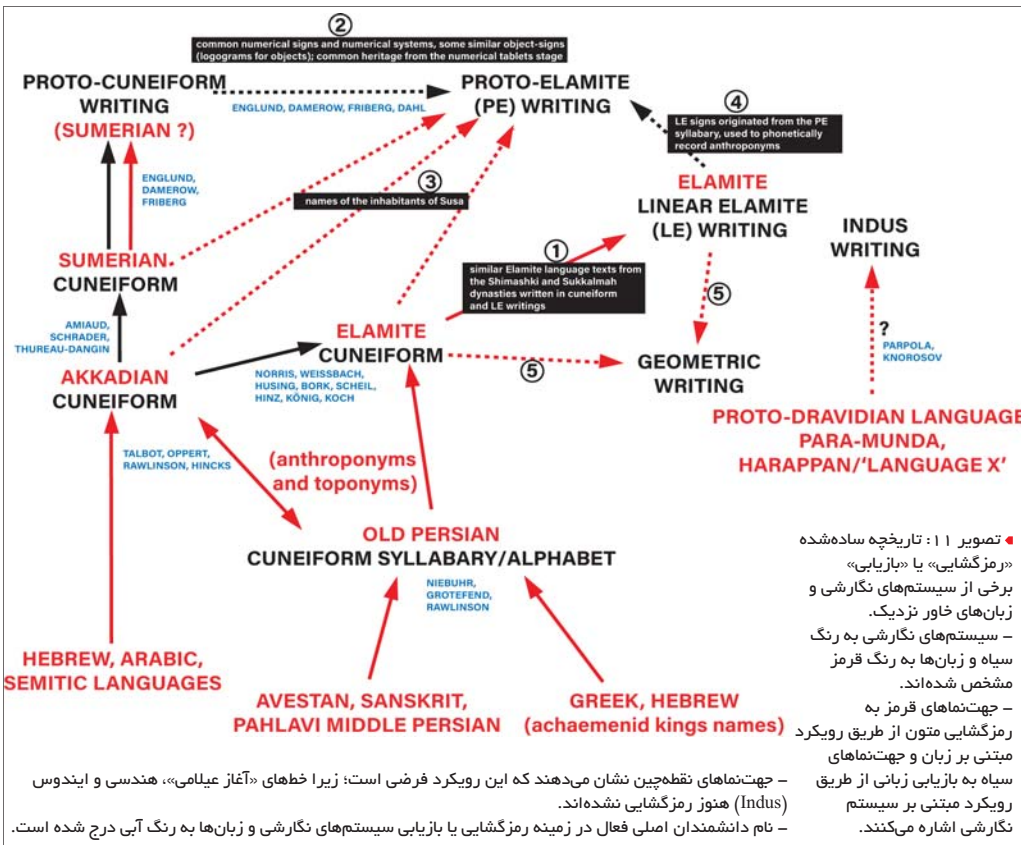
②
common numerical signs and numerical systems, some similar object-signs (logograms for objects); common heritage from the numerical tablets stage

PROTO-CUNEIFORM WRITING
(SUMERIAN ?)

ENGLUND, DAMEROW, FRIBERG, DAHL

PROTO-ELAMITE (PE) WRITING

④
LE signs originated from the PE syllabary, used to phonetically record anthroponyms

ENGLUND, DAMEROW, FRIBERG

③
names of the inhabitants of Susa

ELAMITE
LINEAR ELAMITE (LE) WRITING

INDUS WRITING

SUMERIAN
CUNEIFORM

①
similar Elamite language texts from the Shimashki and Sukkalmah dynasties written in cuneiform and LE writings

⑤

AMIAUD, SCHRADER, THUREAU-DANGIN

ELAMITE
CUNEIFORM

?
PARPOLA, KNOROSOV

AKKADIAN
CUNEIFORM

NORRIS, WEISSBACH, HUSING, BORK, SCHEIL, HINZ, KÖNIG, KOCH

⑤

GEOMETRIC WRITING

PROTO-DRAVIDIAN LANGUAGE
PARA-MUNDA,
HARAPPAN/'LANGUAGE X'

TALBOT, OPPERT, RAWLINSON, HINCKS

(anthroponyms and toponyms)

OLD PERSIAN
CUNEIFORM SYLLABARY/ALPHABET

NIEBUHR, GROTEFEND, RAWLINSON

HEBREW, ARABIC,
SEMITIC LANGUAGES

AVESTAN, SANSKRIT,
PAHLAVI MIDDLE PERSIAN

GREEK, HEBREW
(achaemenid kings names)

تصویر ۱۱: تاریخچه ساده‌شده «رمزگشایی» یا «بازیابی» برخی از سیستم‌های نگارشی و زبان‌های خاور نزدیک.
– سیستم‌های نگارشی به رنگ سیاه و زبان‌ها به رنگ قرمز مشخص شده‌اند.
– جهت‌نماهای قرمز به رمزگشایی متون از طریق رویکرد مبتنی بر زبان و جهت‌نماهای سیاه به بازیابی زبانی از طریق رویکرد مبتنی بر سیستم نگارشی اشاره می‌کنند.

– جهت‌نماهای نقطه‌چین نشان می‌دهند که این رویکرد فرضی است؛ زیرا خطهای «آغاز عیلامی»، هندسی و ایندوس (Indus) هنوز رمزگشایی نشده‌اند.
– نام دانشمندان اصلی فعال در زمینه رمزگشایی یا بازیابی سیستم‌های نگارشی و زبان‌ها به رنگ آبی درج شده است.